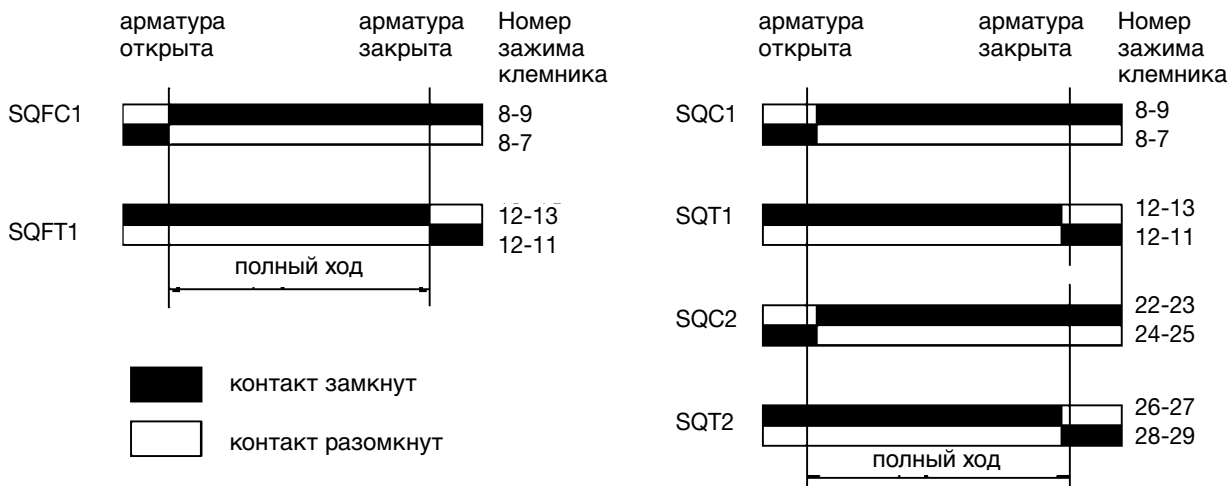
арматура открыта

арматура закрыта

Номер зажима клемника

SQFC1

8-9

8-7

SQFT1

12-13

12-11

полный ход

контакт замкнут

контакт разомкнут

арматура открыта

арматура закрыта

Номер зажима клемника

SQC1

8-9

8-7

SQT1

12-13

12-11

SQC2

22-23

24-25

SQT2

26-27

28-29

полный ход